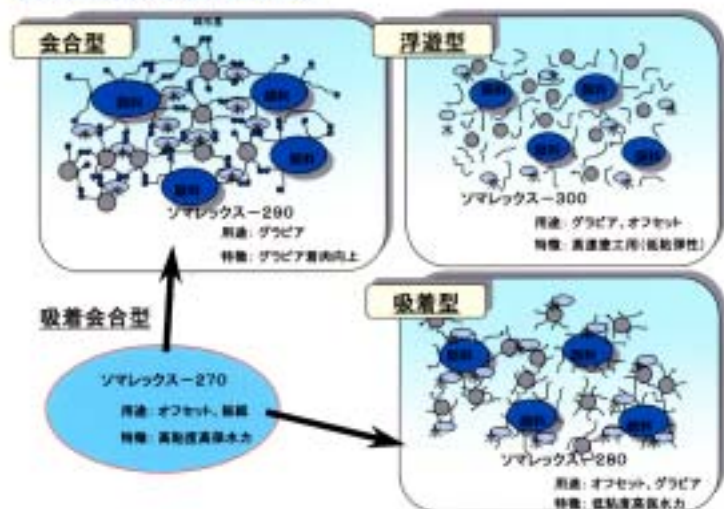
会合型

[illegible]

顔料

顔料

顔料

顔料

ソマレックス－290

用途：グラビア

特徴：グラビア着肉向上

浮遊型

顔料

顔料

顔料

顔料

ソマレックス－300

用途：グラビア，オフセット

特徴：高速塗工用（低粘弾性）

吸着会合型

ソマレックス－270

用途：オフセット，板紙

特徴：高粘度高保水力

吸着型

顔料

顔料

顔料

顔料

ソマレックス－280

用途：オフセット，グラビア

特徴：低粘度高保水力